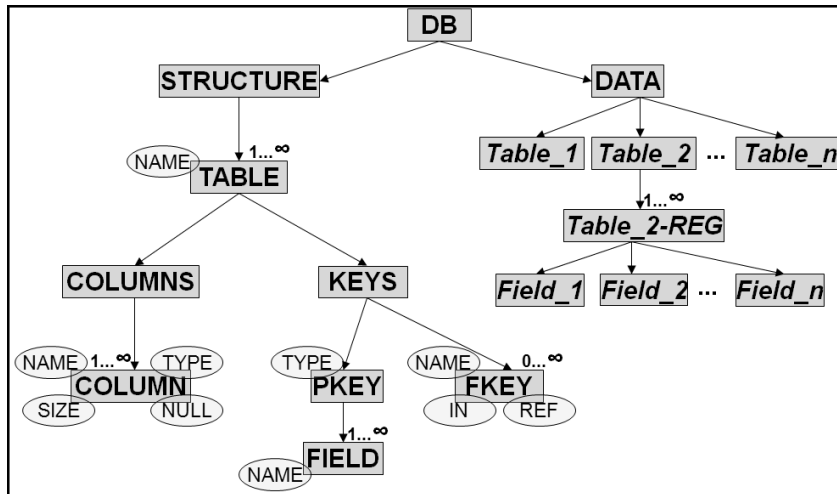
DB

STRUCTURE

DATA

NAME

1...∞

TABLE

Table_1

Table_2

...

Table_n

1...∞

Table_2-REG

Field_1

Field_2

...

Field_n

COLUMNS

KEYS

NAME

1...∞

TYPE

COLUMN

SIZE

NULL

TYPE

PKEY

NAME

0...∞

FKEY

IN

REF

1...∞

NAME

FIELD